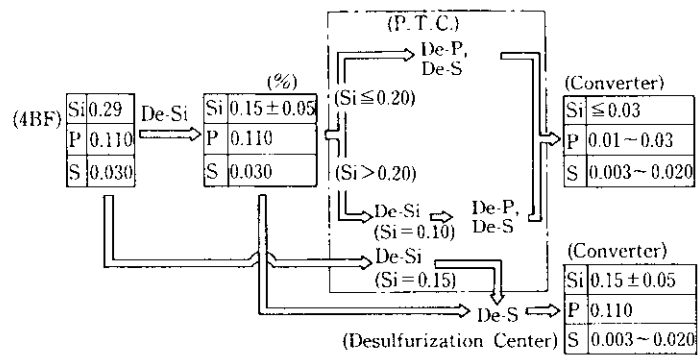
(4BF)

| Si | 0.29 |
|---|---|
| P | 0.110 |
| S | 0.030 |

De-Si

(%)

| Si | $0.15 \pm 0.05$ |
|---|---|
| P | 0.110 |
| S | 0.030 |

(P. T. C.)

De-P, De-S

($Si \leq 0.20$)

($Si > 0.20$)

De-Si ($Si = 0.10$)

De-P, De-S

(Converter)

| Si | $\leq 0.03$ |
|---|---|
| P | $0.01 \sim 0.03$ |
| S | $0.003 \sim 0.020$ |

De-Si ($Si = 0.15$)

De-S

(Desulfurization Center)

(Converter)

| Si | $0.15 \pm 0.05$ |
|---|---|
| P | 0.110 |
| S | $0.003 \sim 0.020$ |